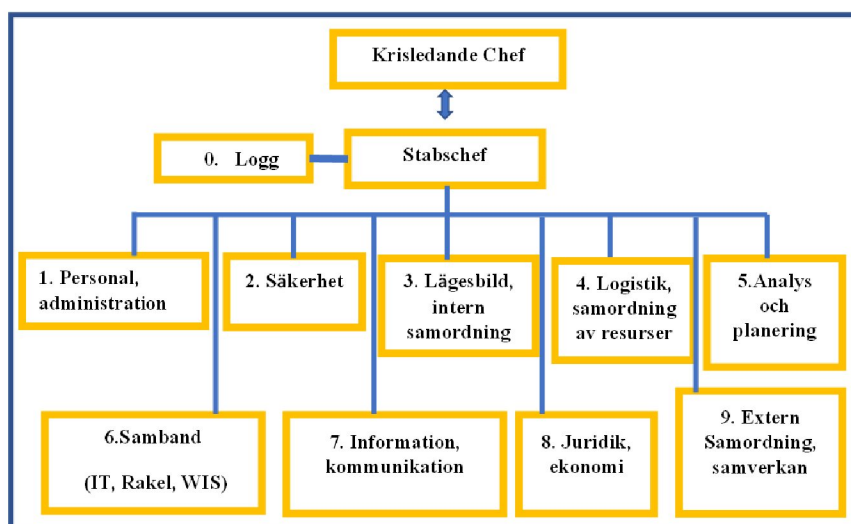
Krisledande Chef

0. Logg

Stabschef

1. Personal, administration

2. Säkerhet

3. Lägesbild, intern samordning

4. Logistik, samordning av resurser

5.Analys och planering

6.Samband

(IT, Rakel, WIS)

7. Information, kommunikation

8. Juridik, ekonomi

9. Extern Samordning, samverkan